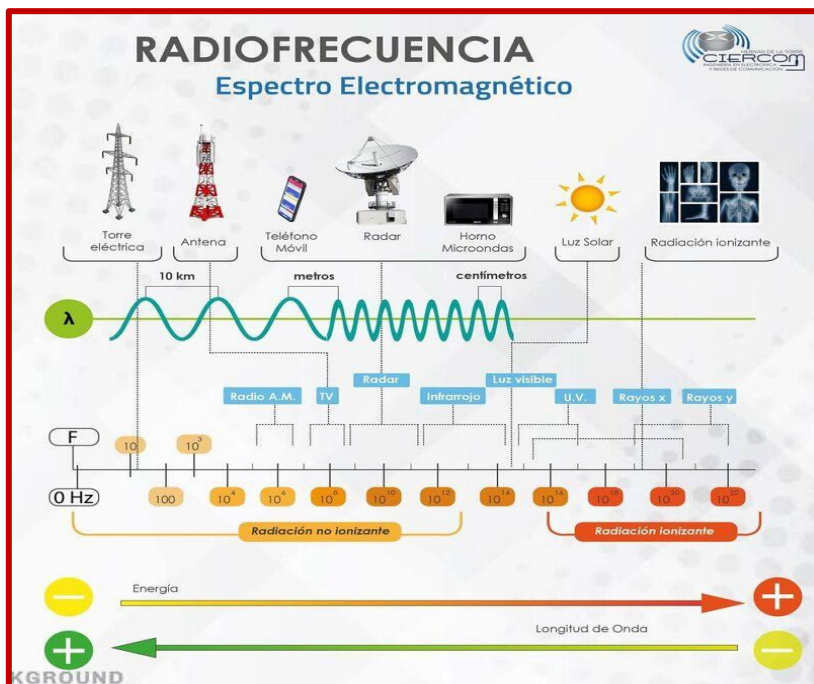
RADIOFRECUENCIA
Espectro Electromagnético

CIERCOM
HERNÁN DE LA TORRE
INGENIERÍA EN ELECTRÓNICA Y REDES DE COMUNICACIÓN

Torre eléctrica
Antena
Teléfono Móvil
Radar
Horno Microondas
Luz Solar
Radiación ionizante

10 km
metros
centímetros

λ

Radio A.M.
TV
Radar
Infrarrojo
Luz visible
U.V.
Rayos x
Rayos γ

F
10
$10^3$

0 Hz
100
$10^4$
$10^6$
$10^8$
$10^{10}$
$10^{12}$
$10^{14}$
$10^{16}$
$10^{18}$
$10^{20}$
$10^{22}$

Radiación no ionizante
Radiación ionizante

Energía
Longitud de Onda

KGROUND